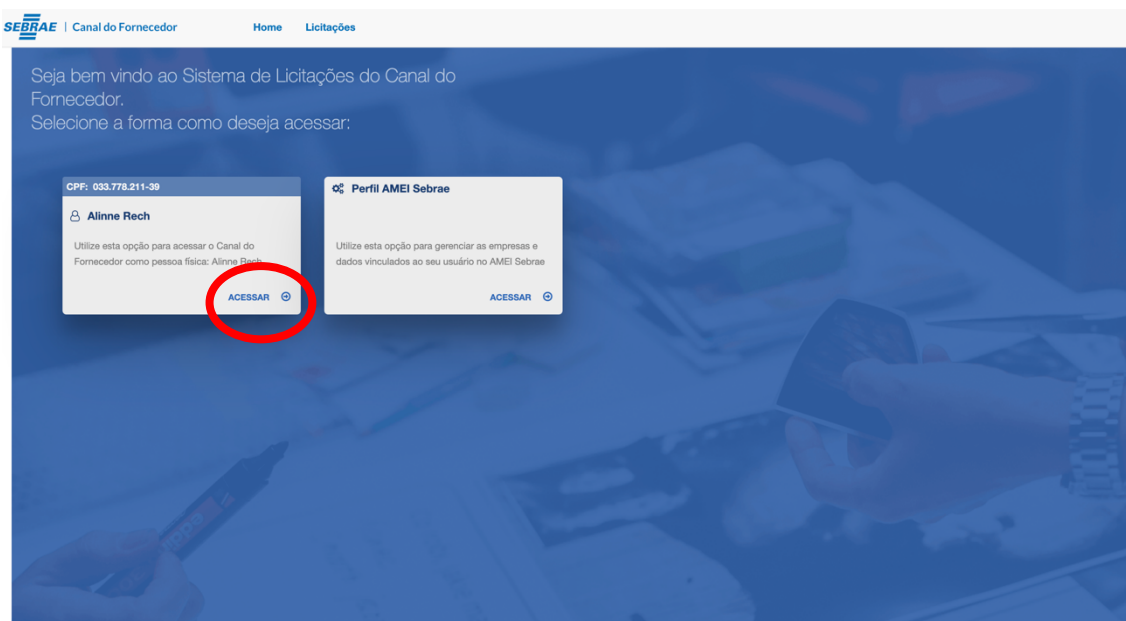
SEBRAE | Canal do Fornecedor

Home

Licitações

Seja bem vindo ao Sistema de Licitações do Canal do Fornecedor.
Selecione a forma como deseja acessar:

CPF: 033.778.211-39

Alinne Rech

Utilize esta opção para acessar o Canal do Fornecedor como pessoa física: Alinne Rech

ACESSAR

Perfil AMEI Sebrae

Utilize esta opção para gerenciar as empresas e dados vinculados ao seu usuário no AMEI Sebrae

ACESSAR